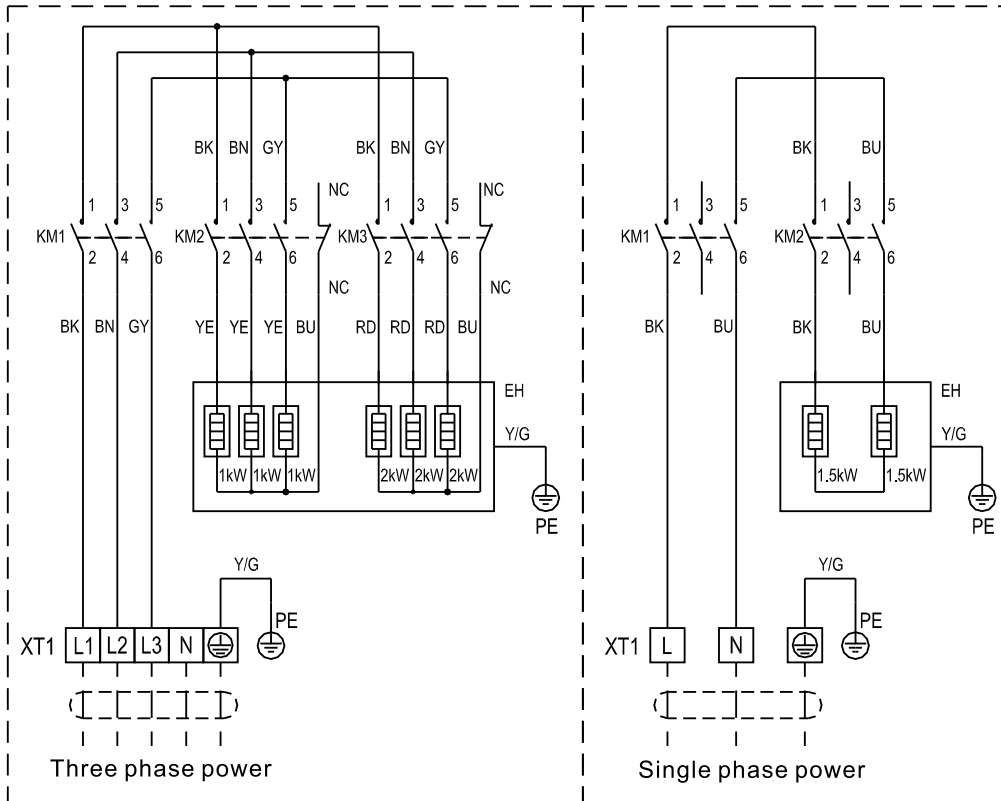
BK BN GY BK BN GY

NC NC

1 3 5 1 3 5 1 3 5

KM1 KM2 KM3

2 4 6 2 4 6 2 4 6

NC NC

BK BN GY YE YE YE BU RD RD RD BU

EH

Y/G

1kW 1kW 1kW 2kW 2kW 2kW

PE

Y/G

PE

XT1 L1 L2 L3 N

Three phase power

BK BU

1 3 5 1 3 5

KM1 KM2

2 4 6 2 4 6

BK BU BK BU

EH

Y/G

1.5kW 1.5kW

PE

Y/G

PE

XT1 L N

Single phase power